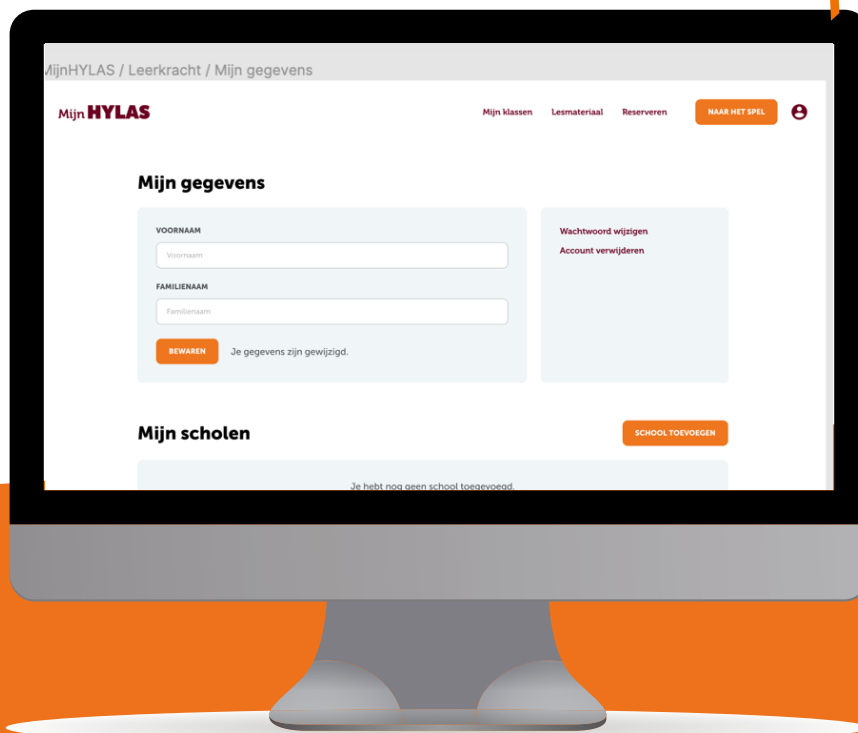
MijnHYLAS / Leerkracht / Mijn gegevens

Mijn HYLAS

Mijn klassen Lesmateriaal Reserveren NAAR HET SPEL

Mijn gegevens

VOORNAAM

Voornaam

FAMILIENAAM

Familienaam

BEWAREN Je gegevens zijn gewijzigd.

Wachtwoord wijzigen

Account verwijderen

Mijn scholen

SCHOOL TOEVOEGEN

Je hebt nog geen school toegevoegd.